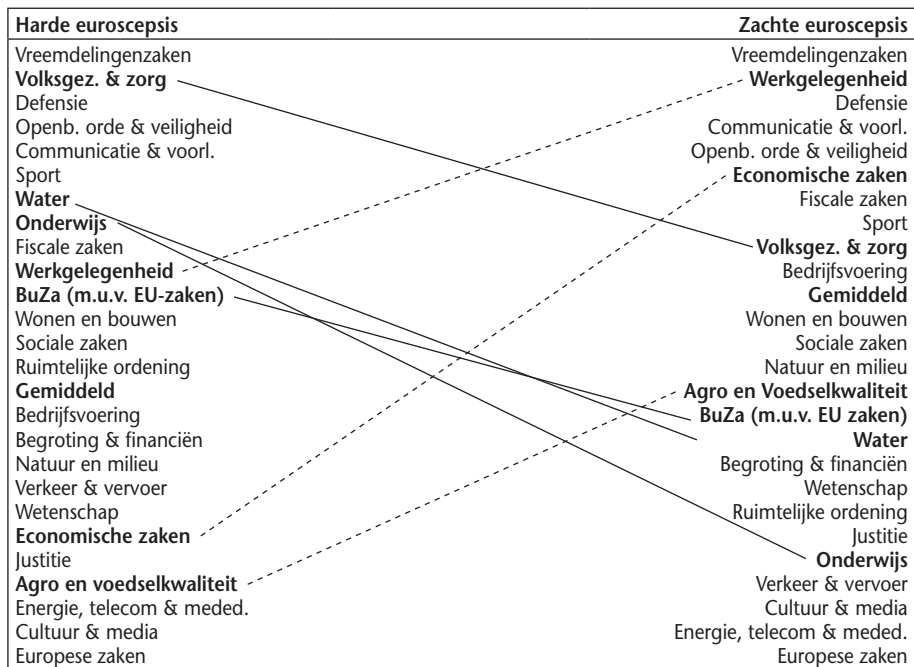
| Harde euroscepsis | Zachte euroscepsis |
|---|---|
| Vreemdelingenzaken | Vreemdelingenzaken |
| **Volksgez. & zorg** | **Werkgelegenheid** |
| Defensie | Defensie |
| Openb. orde & veiligheid | Communicatie & voorl. |
| Communicatie & voorl. | Openb. orde & veiligheid |
| Sport | **Economische zaken** |
| **Water** | Fiscale zaken |
| **Onderwijs** | Sport |
| Fiscale zaken | **Volksgez. & zorg** |
| **Werkgelegenheid** | Bedrijfsvoering |
| **BuZa (m.u.v. EU-zaken)** | **Gemiddeld** |
| Wonen en bouwen | Wonen en bouwen |
| Sociale zaken | Sociale zaken |
| Ruimtelijke ordening | Natuur en milieu |
| **Gemiddeld** | **Agro en Voedselkwaliteit** |
| Bedrijfsvoering | **BuZa (m.u.v. EU zaken)** |
| Begroting & financiën | **Water** |
| Natuur en milieu | Begroting & financiën |
| Verkeer & vervoer | Wetenschap |
| Wetenschap | Ruimtelijke ordening |
| **Economische zaken** | Justitie |
| Justitie | **Onderwijs** |
| **Agro en voedselkwaliteit** | Verkeer & vervoer |
| Energie, telecom & meded. | Cultuur & media |
| Cultuur & media | Energie, telecom & meded. |
| Europese zaken | Europese zaken |